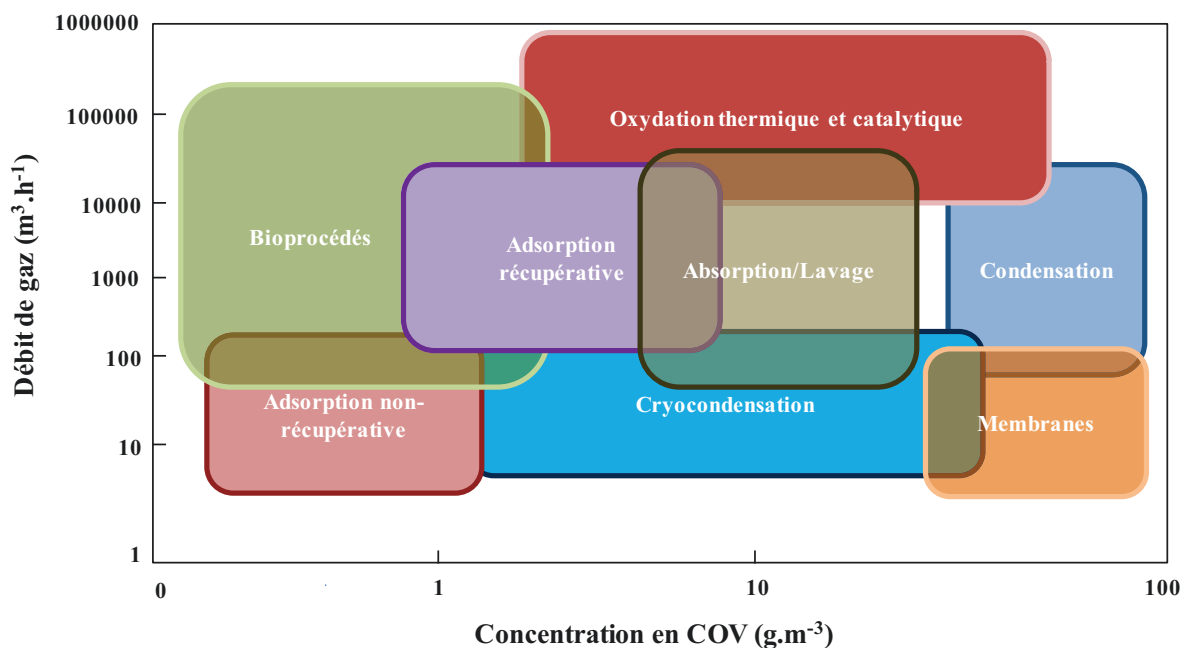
1000000
100000
10000
1000
100
10
1

Débit de gaz ($m^3.h^{-1}$)

Oxydation thermique et catalytique

Bioprocédés

Adsorption récupérative

Absorption/Lavage

Condensation

Adsorption non-récupérative

Cryocondensation

Membranes

0
1
10
100

Concentration en COV ($g.m^{-3}$)